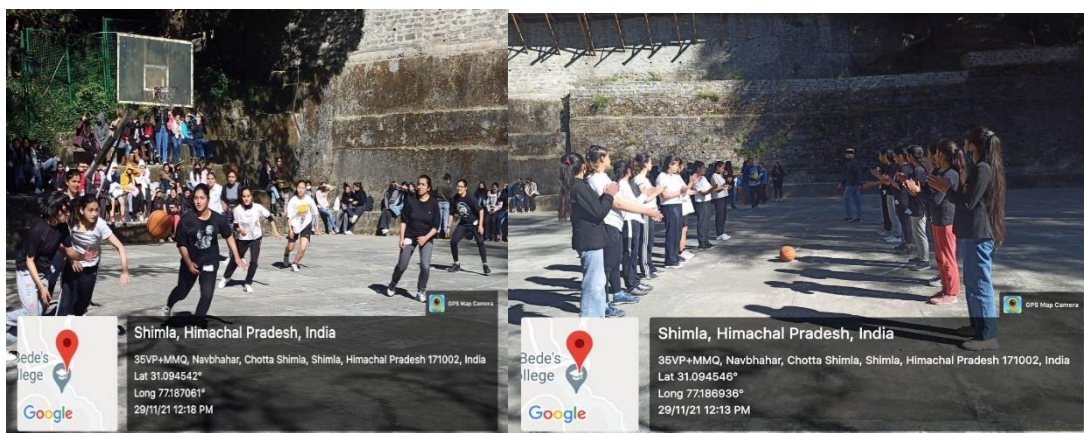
GPS Map Camera

Bede's
llege

Google

Shimla, Himachal Pradesh, India

35VP+MMQ, Navbhahar, Chotta Shimla, Shimla, Himachal Pradesh 171002, India
Lat 31.094542°
Long 77.187061°
29/11/21 12:18 PM

GPS Map Camera

Bede's
llege

Google

Shimla, Himachal Pradesh, India

35VP+MMQ, Navbhahar, Chotta Shimla, Shimla, Himachal Pradesh 171002, India
Lat 31.094546°
Long 77.186936°
29/11/21 12:13 PM